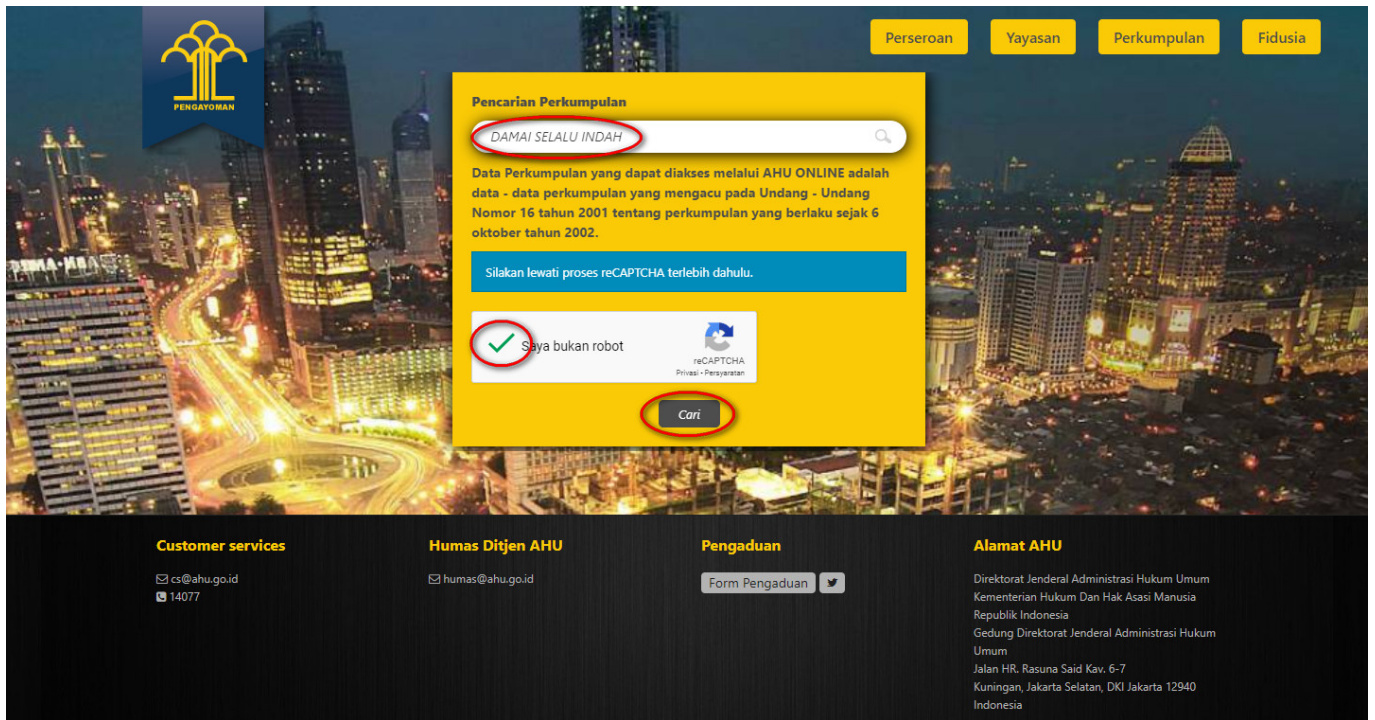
PENGAYOMAN

Perseroan Yayasan Perkumpulan Fidusia

Pencarian Perkumpulan

DAMAI SELALU INDAH

Data Perkumpulan yang dapat diakses melalui AHU ONLINE adalah data - data perkumpulan yang mengacu pada Undang - Undang Nomor 16 tahun 2001 tentang perkumpulan yang berlaku sejak 6 oktober tahun 2002.

Silakan lewati proses reCAPTCHA terlebih dahulu.

Saya bukan robot

reCAPTCHA
Privasi - Persyaratan

Cari

Customer services

cs@ahu.go.id
14077

Humas Ditjen AHU

humas@ahu.go.id

Pengaduan

Form Pengaduan

Alamat AHU

Direktorat Jenderal Administrasi Hukum Umum
Kementerian Hukum Dan Hak Asasi Manusia Republik Indonesia
Gedung Direktorat Jenderal Administrasi Hukum Umum
Jalan HR. Rasuna Said Kav. 6-7
Kuningan, Jakarta Selatan, DKI Jakarta 12940
Indonesia